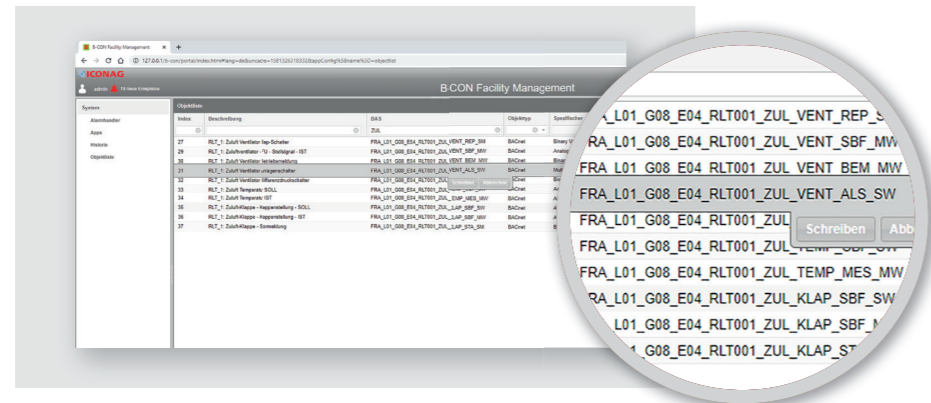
B-CON Facility Management ×  +

127.0.0.1/b-con/portal/index.html#lang=de&unsaved=1581326318332&appConfig%5Bname%5D=objectlist

ICONAG

admin  70 neue Ereignisse

B·CON Facility Management

System

Alarmhandler

Apps

Historie

Objektliste

Objektliste

| Index | Beschreibung | BAS | Objekttyp | Spezifischer |
|---|---|---|---|---|
| | | ZUL | | |
| 27 | RLT_1: Zuluft Ventilator Rep-Schalter | FRA_L01_G08_E04_RLT001_ZUL_VENT_REP_SW | BACnet | Binary V |
| 29 | RLT_1: Zuluftventilator - 'U - Stellsignal - IST | FRA_L01_G08_E04_RLT001_ZUL_VENT_SBF_MW | BACnet | Analog |
| 30 | RLT_1: Zuluft Ventilator Betriebsmeldung | FRA_L01_G08_E04_RLT001_ZUL_VENT_BEM_MW | BACnet | Binary |
| 31 | RLT_1: Zuluft Ventilator umlegenschalter | FRA_L01_G08_E04_RLT001_ZUL_VENT_ALS_SW | BACnet | Mult |
| 32 | RLT_1: Zuluft Ventilator Differenzdruckschalter | FRA_L01_G08_E04_RLT001_ZUL | BACnet | Bin |
| 33 | RLT_1: Zuluft Temperatur SOLL | FRA_L01_G08_E04_RLT001_ZUL_TEMP_SBF_MW | BACnet | An |
| 34 | RLT_1: Zuluft Temperatur IST | FRA_L01_G08_E04_RLT001_ZUL_TEMP_MES_MW | BACnet | An |
| 35 | RLT_1: Zuluft-Klappe - Klappenstellung - SOLL | FRA_L01_G08_E04_RLT001_ZUL_KLAP_SBF_SW | BACnet | A |
| 36 | RLT_1: Zuluft-Klappe - Klappenstellung - IST | FRA_L01_G08_E04_RLT001_ZUL_KLAP_SBF_MW | BACnet | A |
| 37 | RLT_1: Zuluft-Klappe - Sammelstörung | FRA_L01_G08_E04_RLT001_ZUL_KLAP_STA_SM | BACnet | B |

Schreiben  Abbrechen

_L01_G08_E04_RLT001_ZUL_VENT_REP_S
FRA_L01_G08_E04_RLT001_ZUL_VENT_SBF_MW
FRA_L01_G08_E04_RLT001_ZUL_VENT_BEM_MW
FRA_L01_G08_E04_RLT001_ZUL_VENT_ALS_SW
FRA_L01_G08_E04_RLT001_ZUL
Schreiben  Abb
FRA_L01_G08_E04_RLT001_ZUL_TEMP_SBF_
FRA_L01_G08_E04_RLT001_ZUL_TEMP_MES_MW
FRA_L01_G08_E04_RLT001_ZUL_KLAP_SBF_SW
_L01_G08_E04_RLT001_ZUL_KLAP_SBF_
_G08_E04_RLT001_ZUL_KLAP_ST